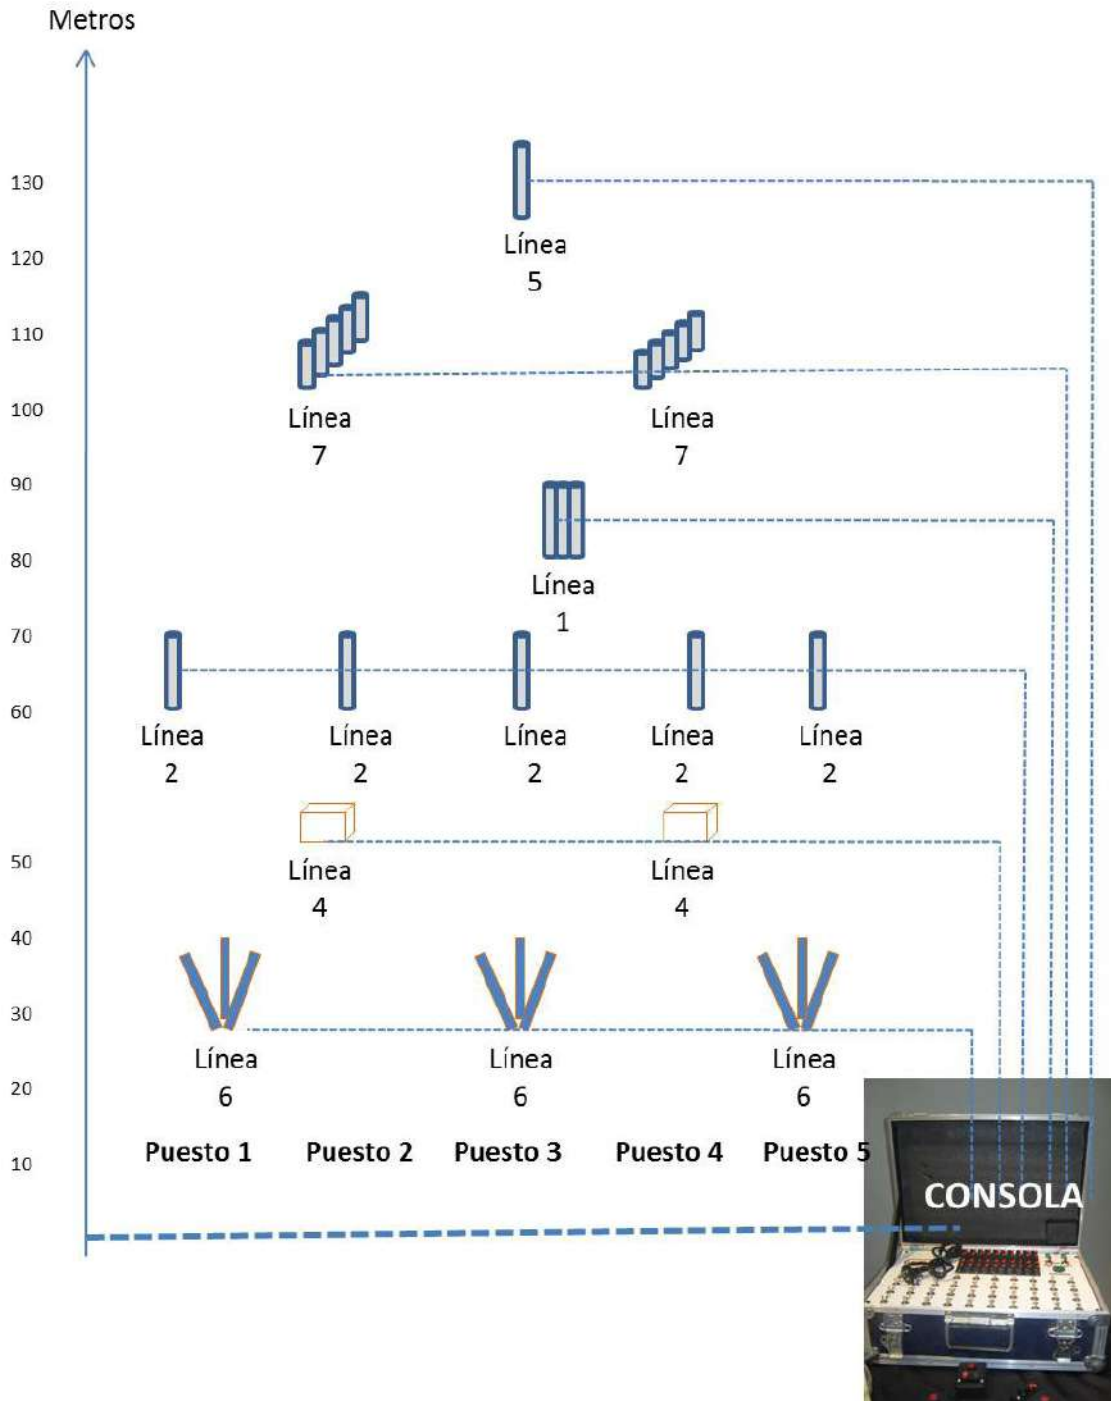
Metros

130
120
110
100
90
80
70
60
50
40
30
20
10

Línea 5

Línea 7

Línea 7

Línea 1

Línea 2

Línea 2

Línea 2

Línea 2

Línea 2

Línea 4

Línea 4

Línea 6

Línea 6

Línea 6

Puesto 1 Puesto 2 Puesto 3 Puesto 4 Puesto 5

CONSOLA